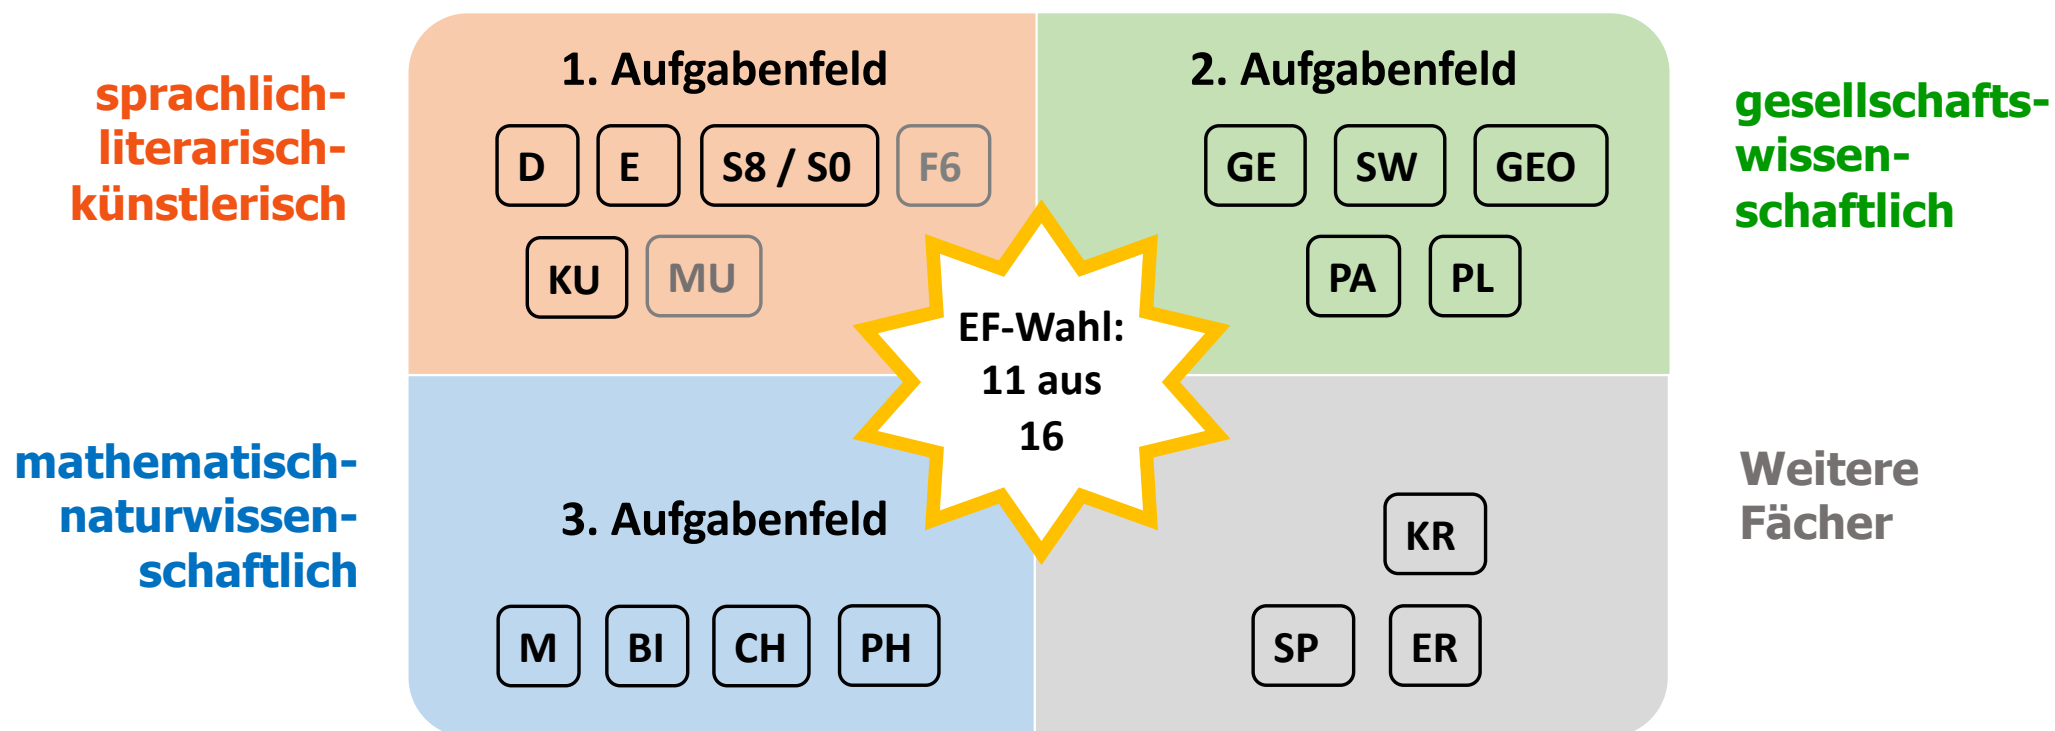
sprachlich-literarisch-künstlerisch

1. Aufgabenfeld

D E S8 / S0 F6

KU MU

2. Aufgabenfeld

GE SW GEO

PA PL

gesellschafts-wissen-schaftlich

EF-Wahl: 11 aus 16

mathematisch-naturwissen-schaftlich

3. Aufgabenfeld

M BI CH PH

KR

SP ER

Weitere Fächer